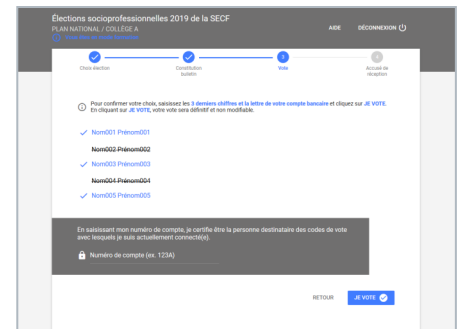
Élections socioprofessionnelles 2019 de la SECF
PLAN NATIONAL / COLLÈGE A
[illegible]

AIDE DÉCONNEXION

Choix élection
Constitution bulletin
3
Vote
4
Accusé de réception

Pour confirmer votre choix, saisissez les 3 derniers chiffres et la lettre de votre compte bancaire et cliquez sur JE VOTE. En cliquant sur JE VOTE, votre vote sera définitif et non modifiable.

Nom001 Prénom001

~~Nom002 Prénom002~~

Nom003 Prénom003

~~Nom004 Prénom004~~

Nom005 Prénom005

En saisissant mon numéro de compte, je certifie être la personne destinataire des codes de vote avec lesquels je suis actuellement connecté(e).

Numéro de compte (ex. 123A)

RETOUR
JE VOTE